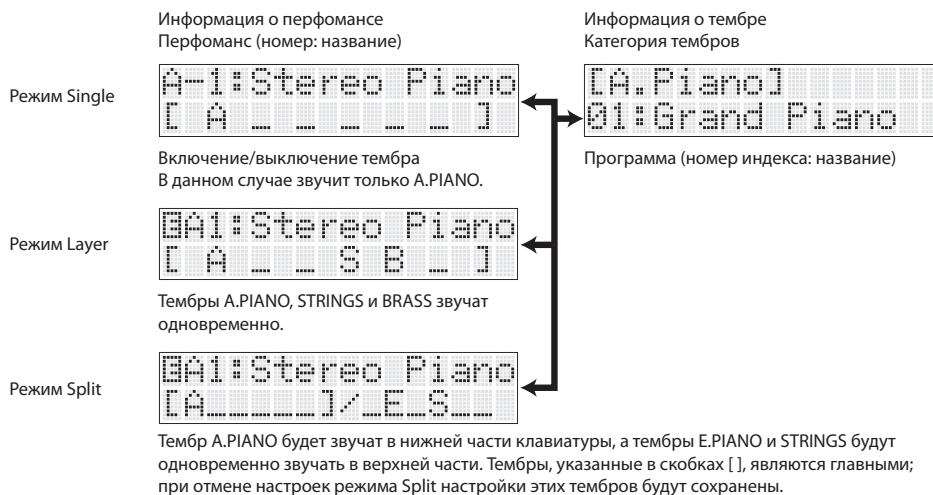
Информация о перфомансе
Перфоманс (номер: название)

Информация о тембре
Категория тембров

Режим Single

A-1:Stereo Piano
[ A _ _ _ _ _ _ ]

[A.Piano]
01:Grand Piano

Включение/выключение тембра
В данном случае звучит только A.PIANO.

Программа (номер индекса: название)

Режим Layer

A1:Stereo Piano
[ A _ _ S B _ ]

Тембры A.PIANO, STRINGS и BRASS звучат одновременно.

Режим Split

A1:Stereo Piano
[A_____]/_E_S__

Тембр A.PIANO будет звучат в нижней части клавиатуры, а тембры E.PIANO и STRINGS будут одновременно звучать в верхней части. Тембры, указанные в скобках [ ], являются главными; при отмене настроек режима Split настройки этих тембров будут сохранены.